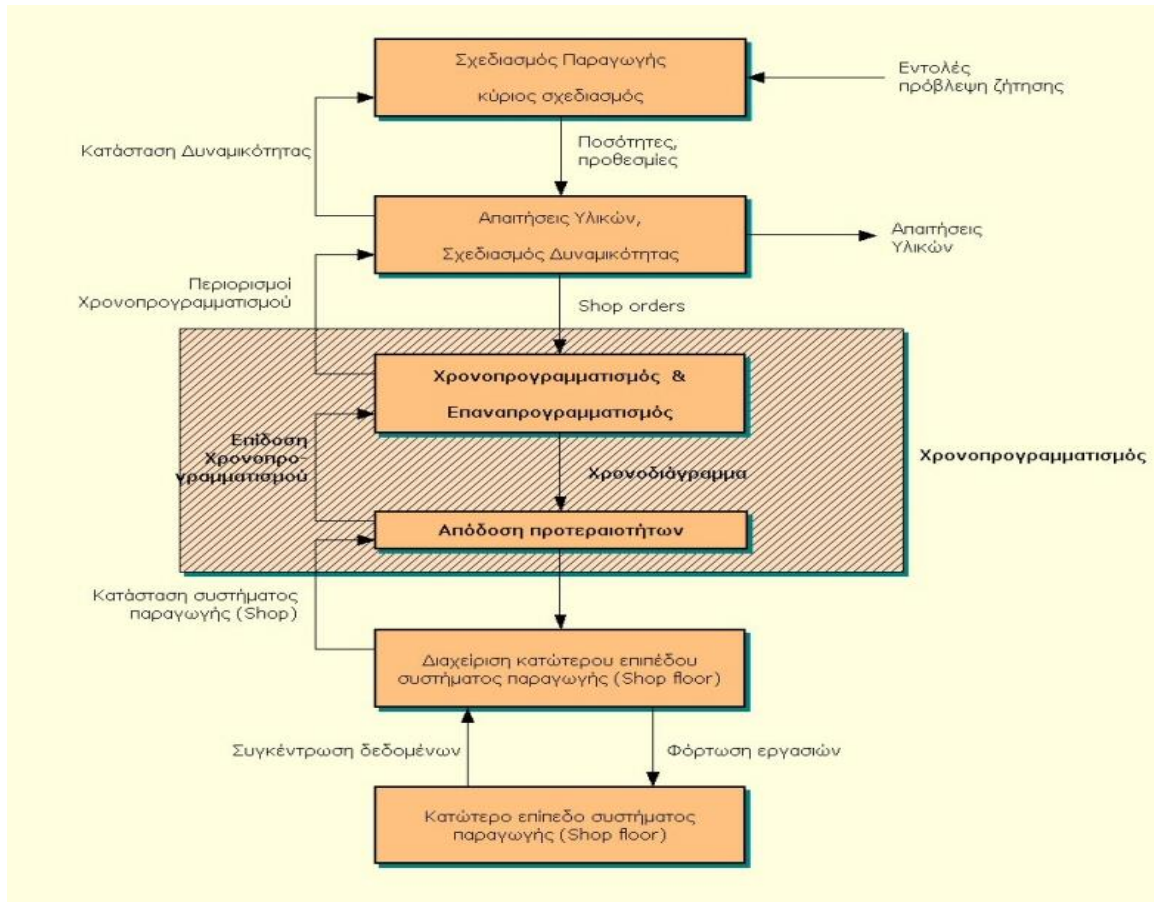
Σχεδιασμός Παραγωγής
κύριος σχεδιασμός

Εντολές
πρόβλεψη ζήτησης

Κατάσταση Δυναμικότητας

Ποσότητες,
προθεσμίες

Απαιτήσεις Υλικών,
Σχεδιασμός Δυναμικότητας

Απαιτήσεις
Υλικών

Περιορισμοί
Χρονοπρογραμματισμού

Shop orders

Χρονοπρογραμματισμός &
Επαναπρογραμματισμός

Επίδοση
Χρονοπρογραμματισμού

Χρονοδιάγραμμα

Χρονοπρογραμματισμός

Απόδοση προτεραιοτήτων

Κατάσταση συστήματος
παραγωγής (Shop)

Διαχείριση κατώτερου επιπέδου
συστήματος παραγωγής (Shop floor)

Συγκέντρωση δεδομένων

Φόρτωση εργασιών

Κατώτερο επίπεδο συστήματος
παραγωγής (Shop floor)